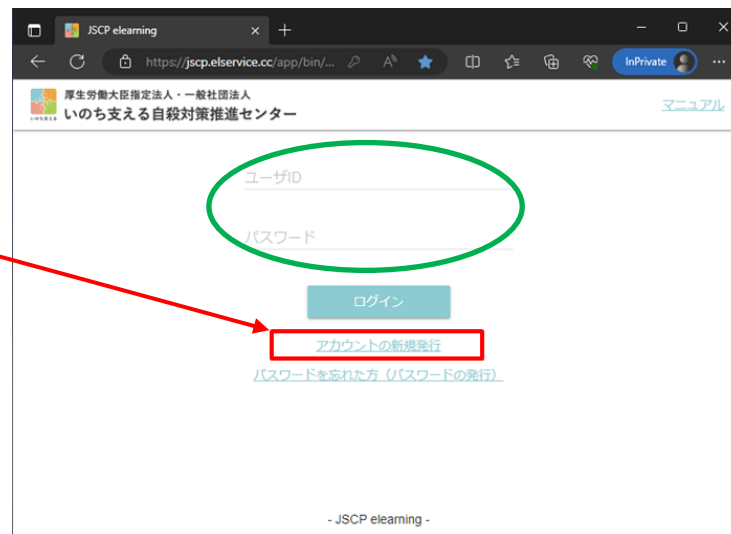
JSCP elearning
https://jscp.elservice.cc/app/bin/...
InPrivate
厚生労働大臣指定法人・一般社団法人
いのち支える自殺対策推進センター
マニュアル
ユーザID
パスワード
ログイン
アカウントの新規発行
パスワードを忘れた方（パスワードの発行）
- JSCP elearning -